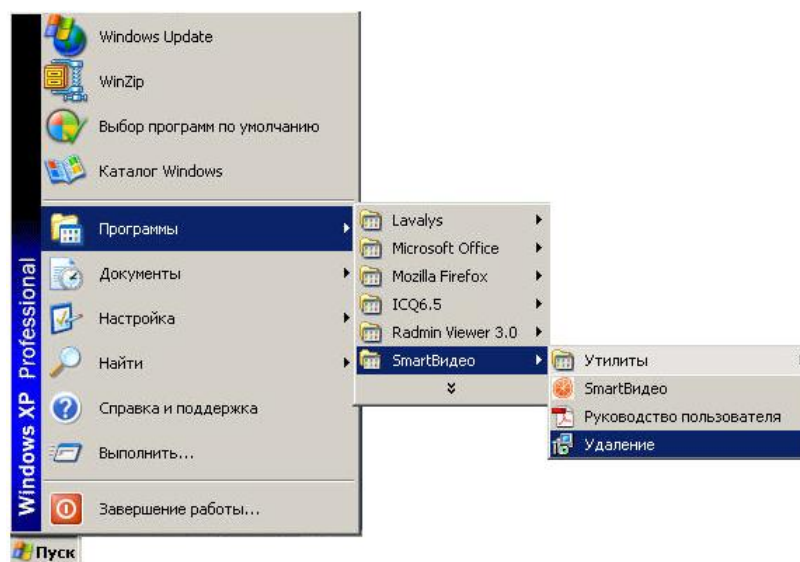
Windows XP Professional

Windows Update
WinZip
Выбор программ по умолчанию
Каталог Windows
Программы
Документы
Настройка
Найти
Справка и поддержка
Выполнить...
Завершение работы...

Lavalys
Microsoft Office
Mozilla Firefox
ICQ6.5
Radmin Viewer 3.0
SmartВидео

Утилиты
SmartВидео
Руководство пользователя
Удаление

Пуск